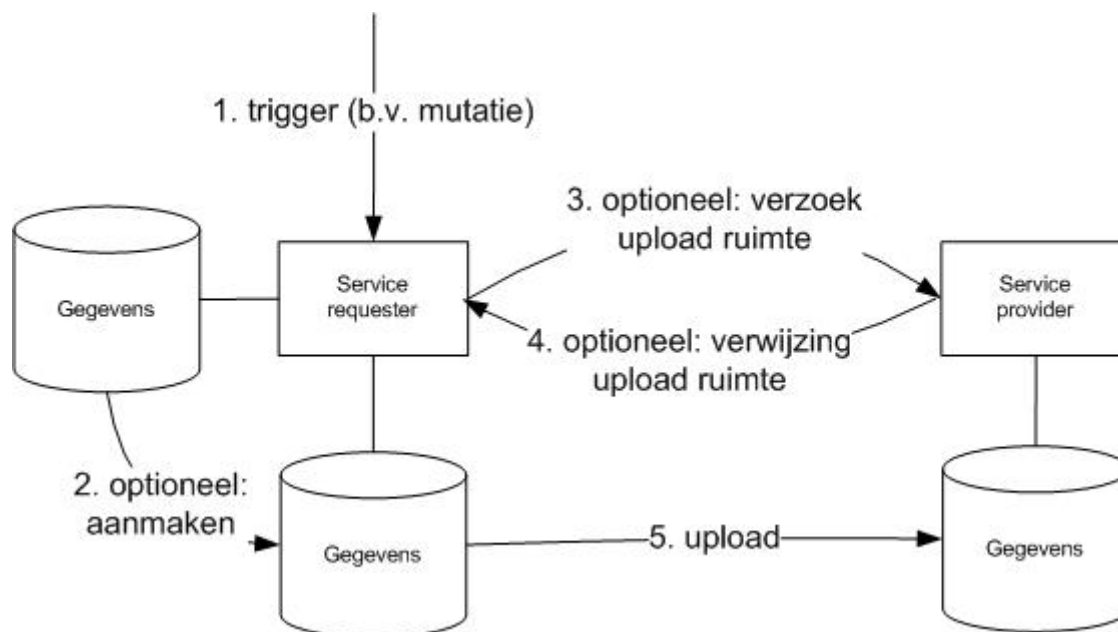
1. trigger (b.v. mutatie)

Gegevens

Service requester

3. optioneel: verzoek upload ruimte

Service provider

4. optioneel: verwijzing upload ruimte

2. optioneel: aanmaken

Gegevens

5. upload

Gegevens